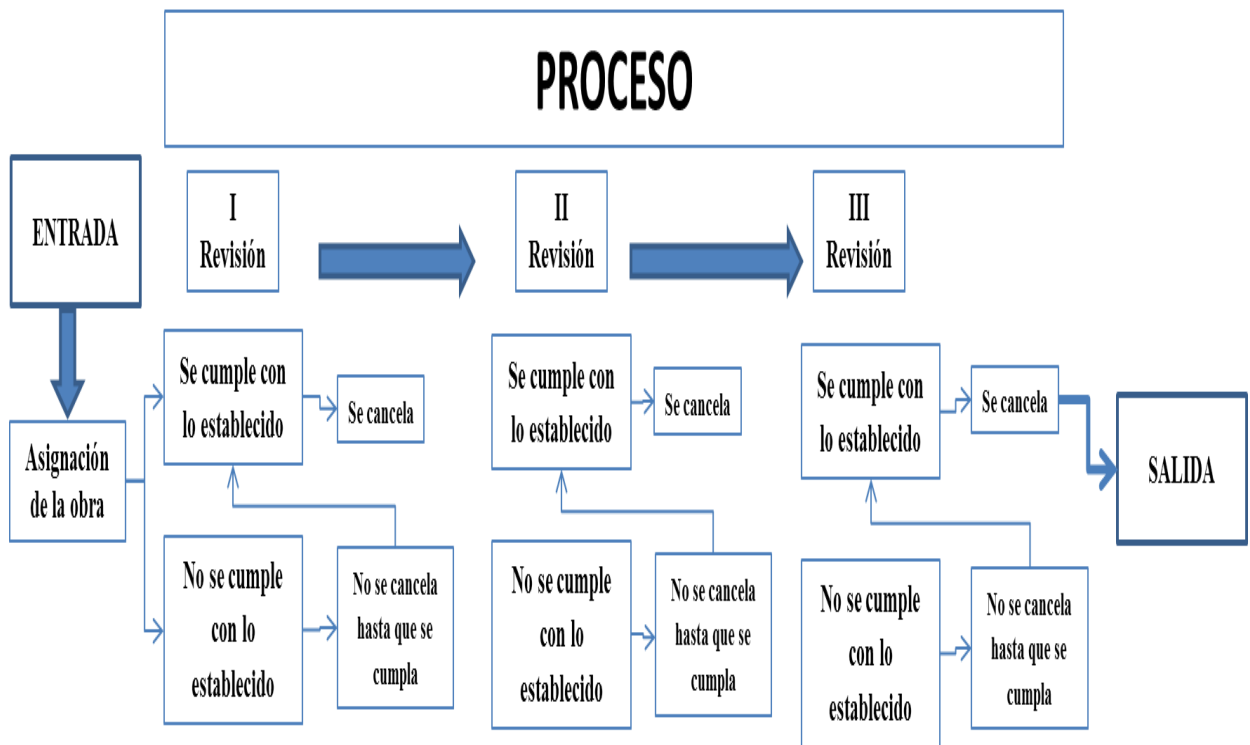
PROCESO

ENTRADA

I
Revisión

II
Revisión

III
Revisión

Asignación de la obra

Se cumple con lo establecido

Se cancela

No se cumple con lo establecido

No se cancela hasta que se cumpla

Se cumple con lo establecido

Se cancela

No se cumple con lo establecido

No se cancela hasta que se cumpla

Se cumple con lo establecido

Se cancela

SALIDA

No se cumple con lo establecido

No se cancela hasta que se cumpla